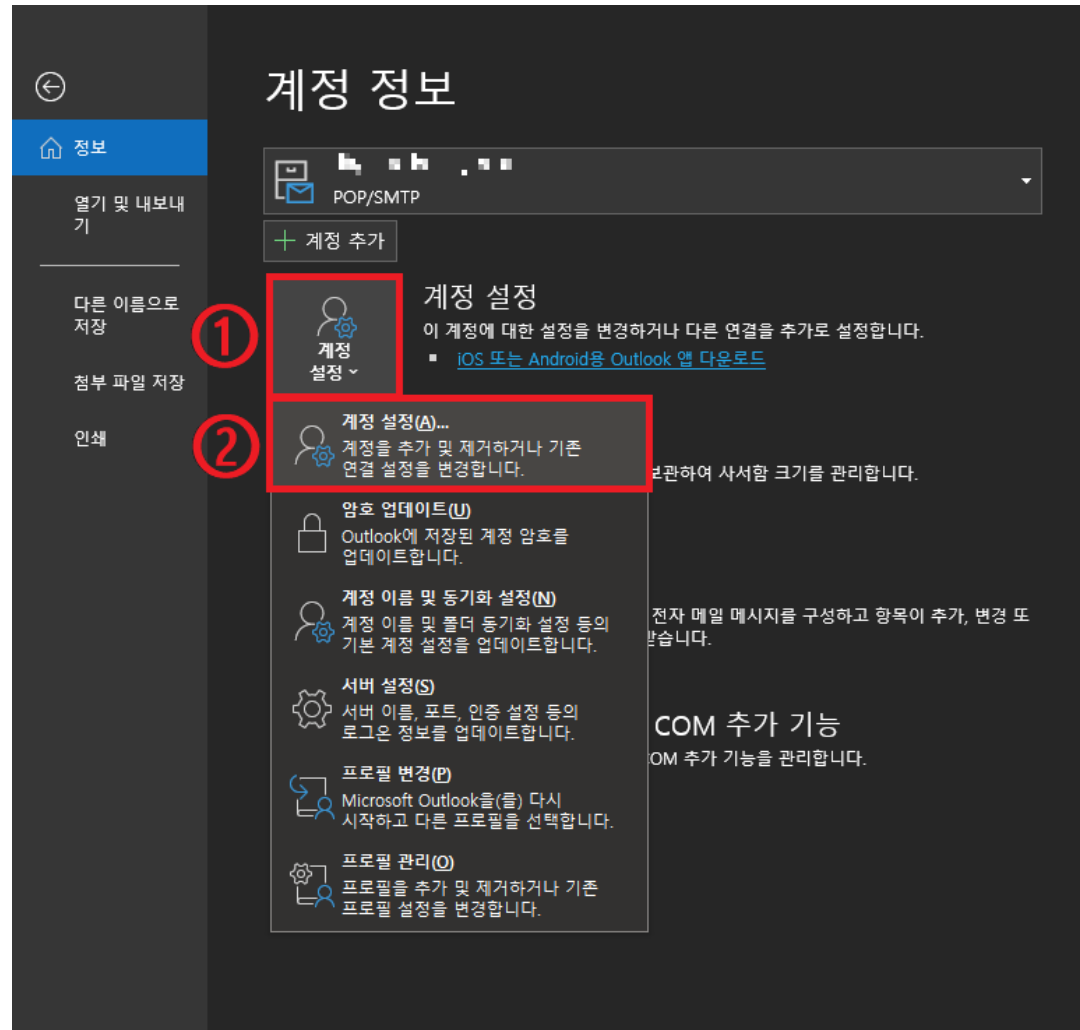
정보

열기 및 내보내기

다른 이름으로 저장

첨부 파일 저장

인쇄

계정 정보

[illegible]
POP/SMTP

+ 계정 추가

계정 설정

이 계정에 대한 설정을 변경하거나 다른 연결을 추가로 설정합니다.

▪ iOS 또는 Android용 Outlook 앱 다운로드

①

계정 설정 ˅

②

계정 설정(A)...
계정을 추가 및 제거하거나 기존 연결 설정을 변경합니다.

보관하여 사서함 크기를 관리합니다.

암호 업데이트(U)
Outlook에 저장된 계정 암호를 업데이트합니다.

계정 이름 및 동기화 설정(N)
계정 이름 및 폴더 동기화 설정 등의 기본 계정 설정을 업데이트합니다.

전자 메일 메시지를 구성하고 항목이 추가, 변경 또
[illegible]습니다.

서버 설정(S)
서버 이름, 포트, 인증 설정 등의 로그온 정보를 업데이트합니다.

COM 추가 기능
OM 추가 기능을 관리합니다.

프로필 변경(P)
Microsoft Outlook을(를) 다시 시작하고 다른 프로필을 선택합니다.

프로필 관리(O)
프로필을 추가 및 제거하거나 기존 프로필 설정을 변경합니다.